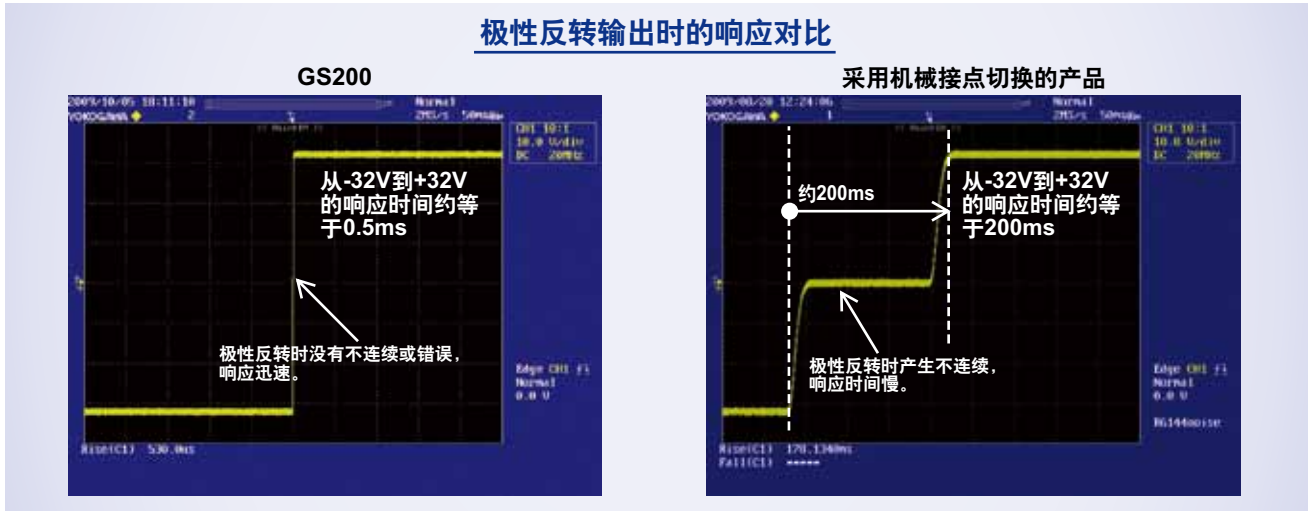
极性反转输出时的响应对比

GS200

2009/10/05 18:11:18
YOKOGAWA
Normal
2MS/s 50ms/div
CH1 10:1
10.0 V/div
DC 20MHz

从-32V到+32V的响应时间约等于0.5ms

极性反转时没有不连续或错误，响应迅速。

Edge CH1
Normal
0.0 V

Rise(C1) 530.0ns

采用机械接点切换的产品

2009/08/20 12:24:06
YOKOGAWA
Normal
2MS/s 50ms/div
CH1 10:1
10.0 V/div
DC 20MHz

约200ms

从-32V到+32V的响应时间约等于200ms

极性反转时产生不连续，响应时间慢。

Edge CH1
Normal
0.0 V
BG144noise

Rise(C1) 170.1340ms
Fall(C1) -----